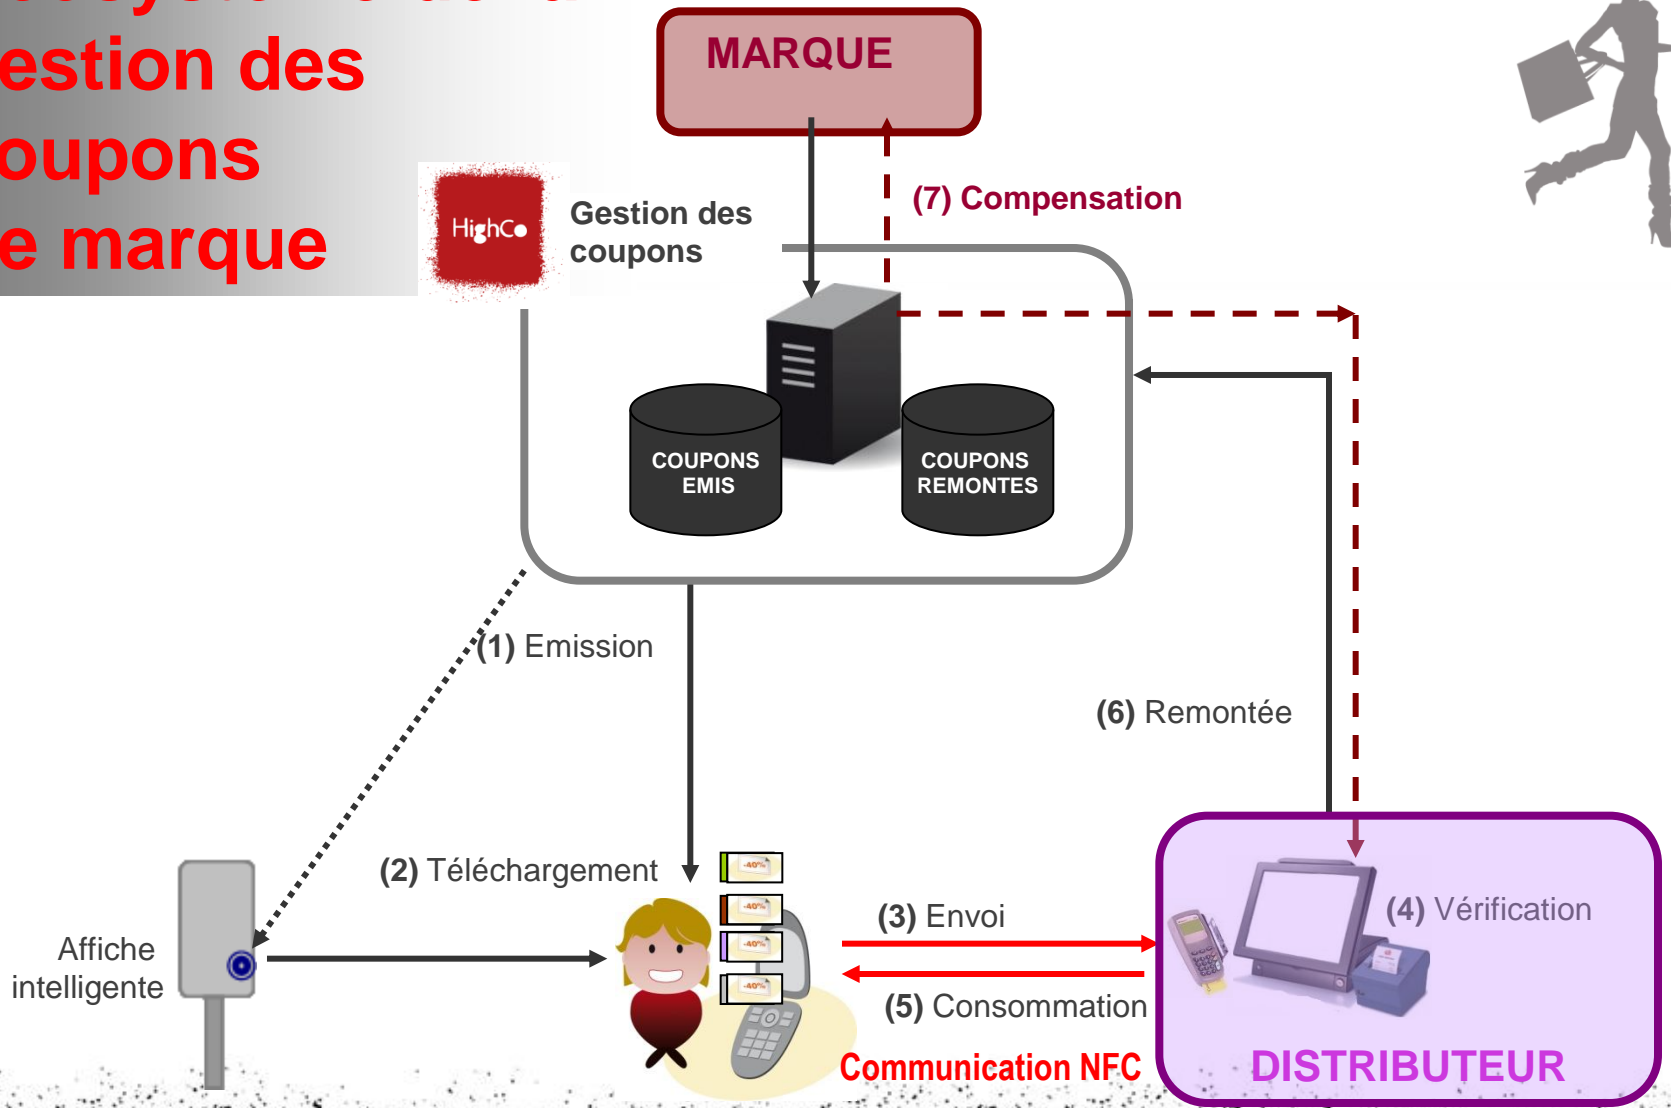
estion des
oupons
e marque

MARQUE

HighCo

Gestion des coupons

(7) Compensation

COUPONS EMIS

COUPONS REMONTES

(1) Emission

(6) Remontée

(2) Téléchargement

-40%
-40%
-40%
-40%

(3) Envoi

(4) Vérification

Affiche intelligente

(5) Consommation

Communication NFC

DISTRIBUTEUR